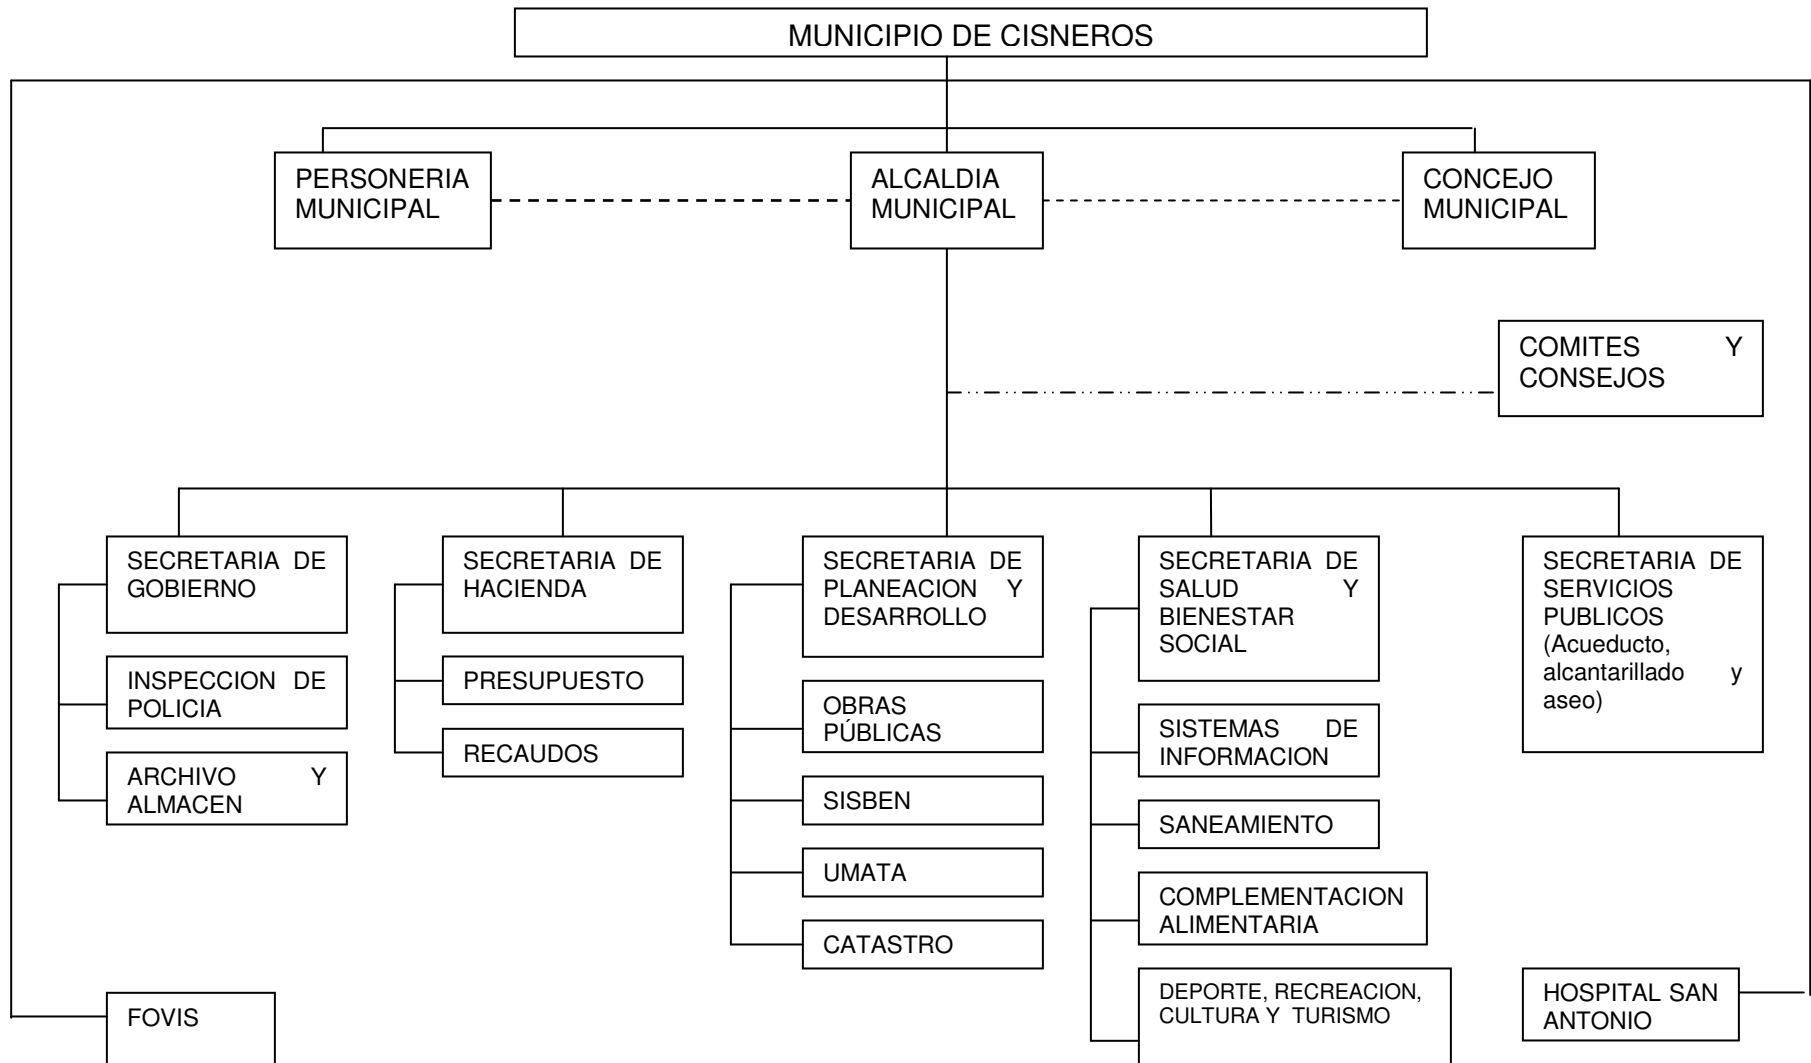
MUNICIPIO DE CISNEROS

PERSONERIA MUNICIPAL

ALCALDIA MUNICIPAL

CONCEJO MUNICIPAL

COMITES Y CONSEJOS

SECRETARIA DE GOBIERNO

INSPECCION DE POLICIA

ARCHIVO Y ALMACEN

SECRETARIA DE HACIENDA

PRESUPUESTO

RECAUDOS

SECRETARIA DE PLANEACION Y DESARROLLO

OBRAS PÚBLICAS

SISBEN

UMATA

CATASTRO

SECRETARIA DE SALUD Y BIENESTAR SOCIAL

SISTEMAS DE INFORMACION

SANEAMIENTO

COMPLEMENTACION ALIMENTARIA

DEPORTE, RECREACION, CULTURA Y TURISMO

SECRETARIA DE SERVICIOS PUBLICOS (Acueducto, alcantarillado y aseo)

HOSPITAL SAN ANTONIO

FOVIS